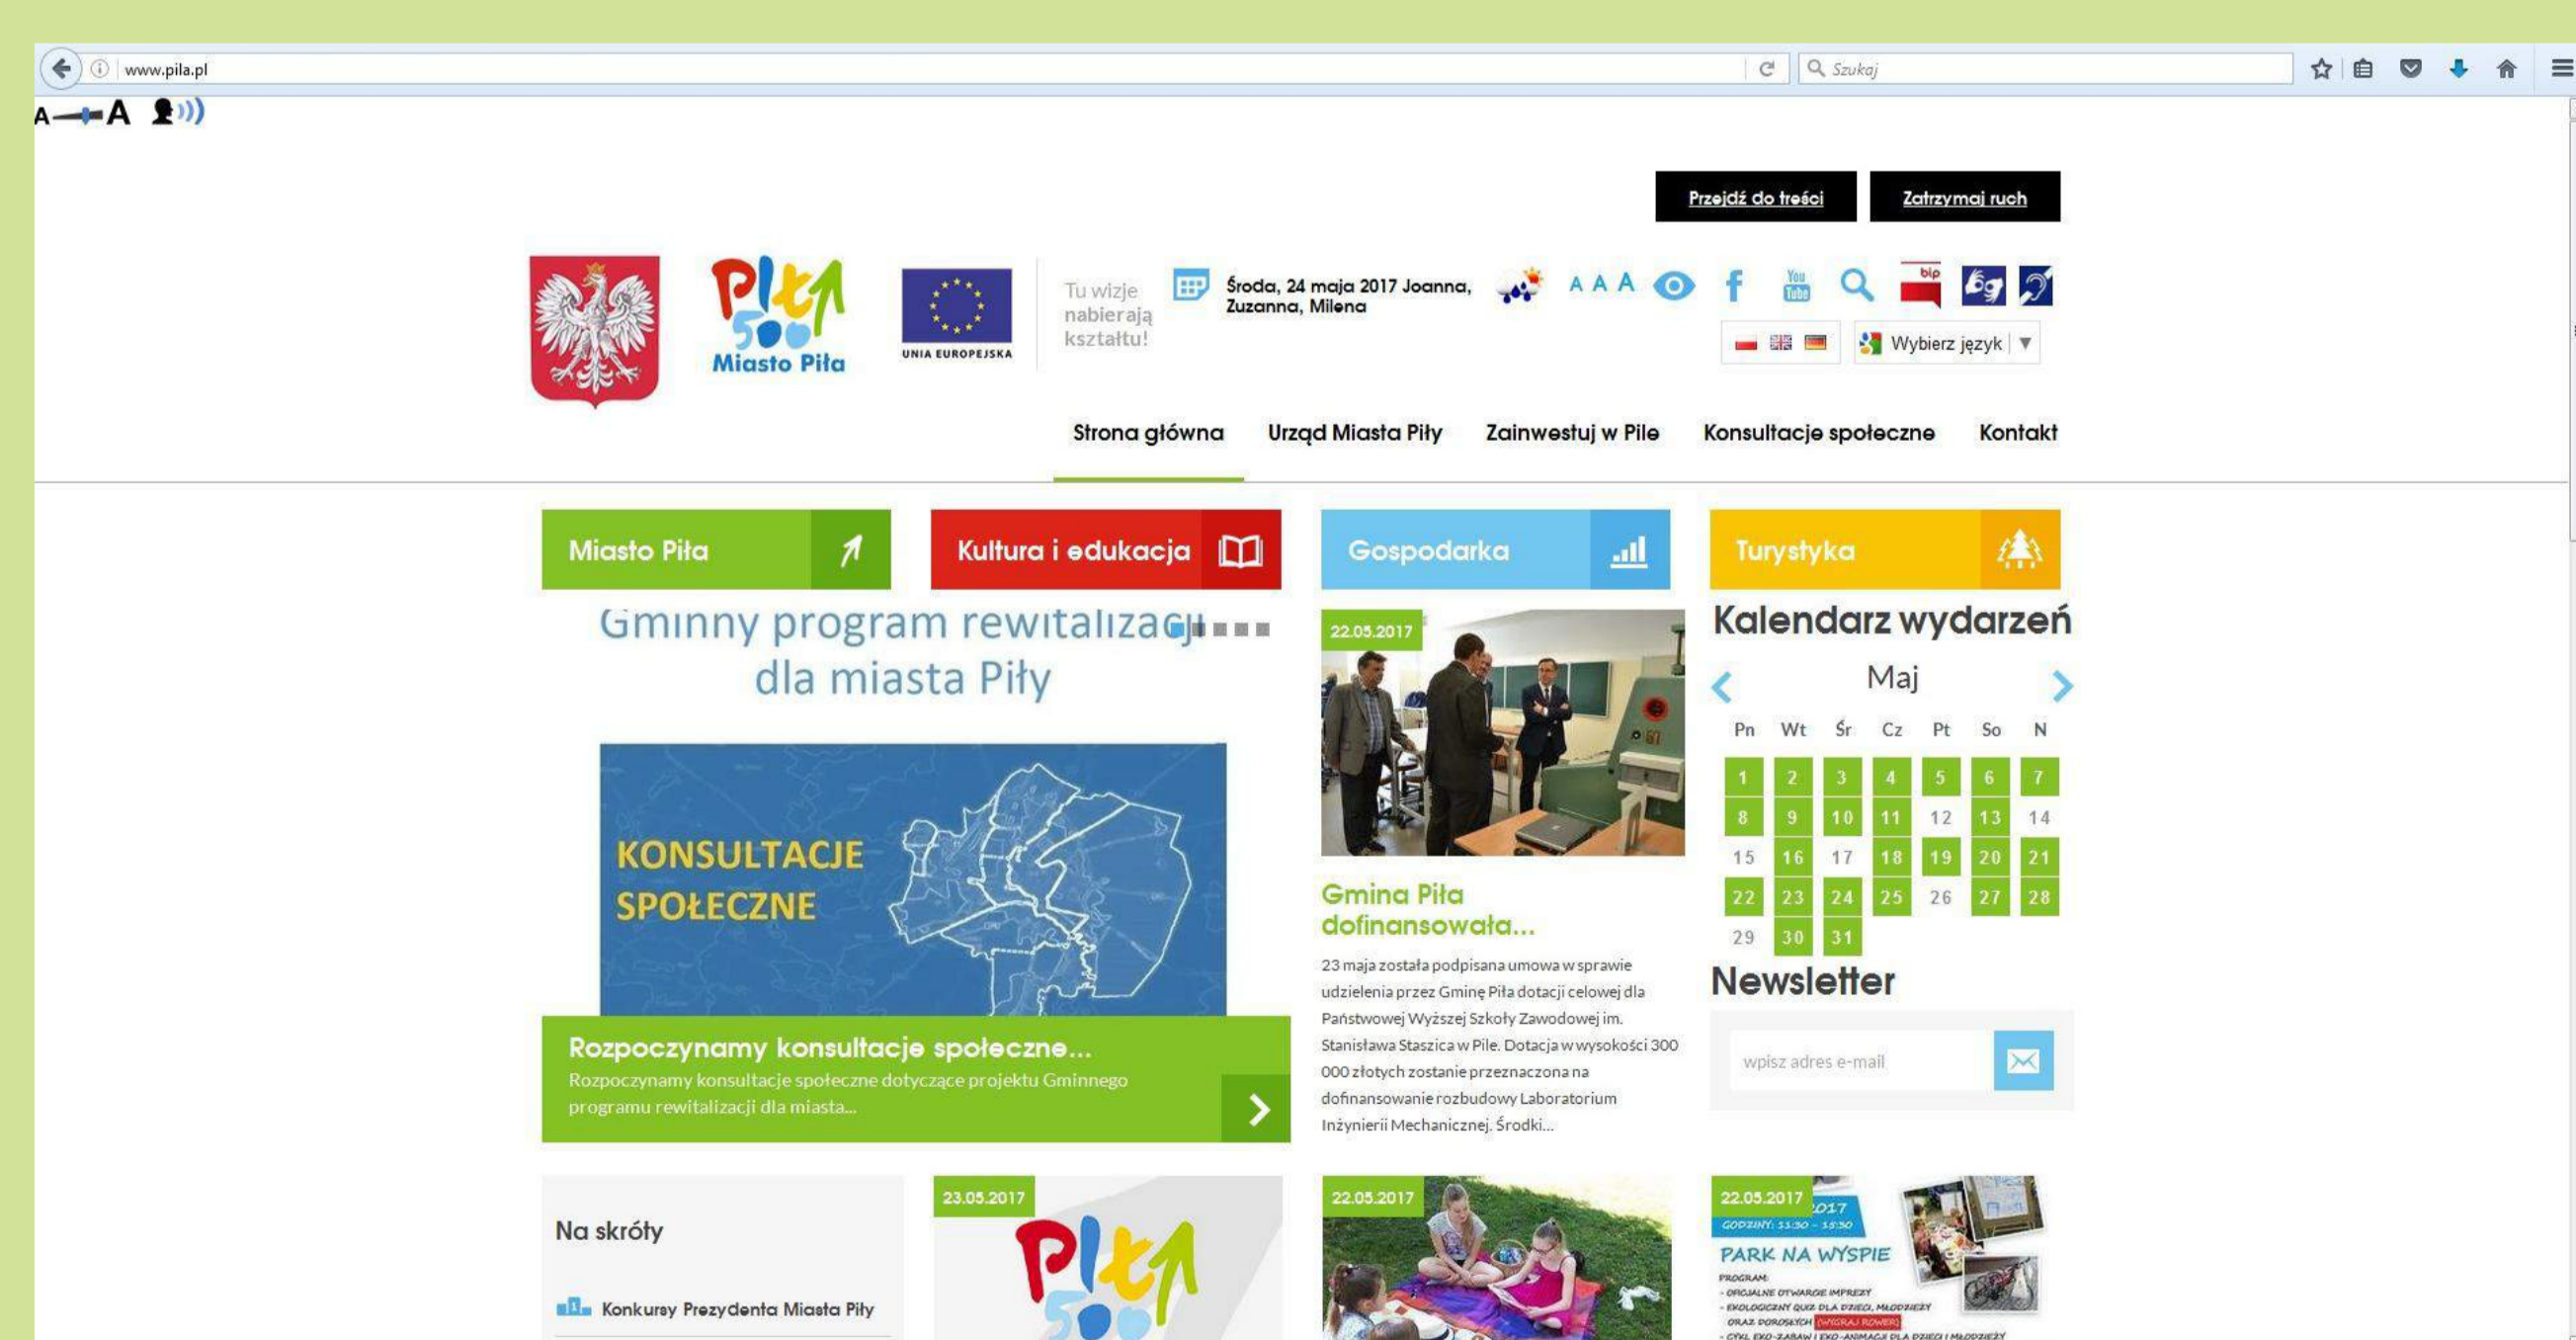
www.pila.pl

Szukaj

A A

Przejdź do treści

Zatrzymaj ruch

Piła 500 Miasto Piła

UNIA EUROPEJSKA

Tu wizje nabierają kształtu!

Środa, 24 maja 2017 Joanna, Zuzanna, Milena

A A A

bip

Wybierz język

Strona główna | Urząd Miasta Piły | Zainwestuj w Pile | Konsultacje społeczne | Kontakt

Miasto Piła

Kultura i edukacja

Gospodarka

Turystyka

Gminny program rewitalizacji dla miasta Piły

KONSULTACJE SPOŁECZNE

Rozpoczynamy konsultacje społeczne...
Rozpoczynamy konsultacje społeczne dotyczące projektu Gminnego programu rewitalizacji dla miasta...

22.05.2017

Gmina Piła dofinansowała...

23 maja została podpisana umowa w sprawie udzielenia przez Gminę Piła dotacji celowej dla Państwowej Wyższej Szkoły Zawodowej im. Stanisława Staszica w Pile. Dotacja w wysokości 300 000 złotych zostanie przeznaczona na dofinansowanie rozbudowy Laboratorium Inżynierii Mechanicznej. Środki...

Kalendarz wydarzeń

Maj

| Pn | Wt | Śr | Cz | Pt | So | N |
|---|---|---|---|---|---|---|
| 1 | 2 | 3 | 4 | 5 | 6 | 7 |
| 8 | 9 | 10 | 11 | 12 | 13 | 14 |
| 15 | 16 | 17 | 18 | 19 | 20 | 21 |
| 22 | 23 | 24 | 25 | 26 | 27 | 28 |
| 29 | 30 | 31 | | | | |

Newsletter

wpisz adres e-mail

Na skróty

Konkursy Prezydenta Miasta Piły

23.05.2017

22.05.2017

22.05.2017

2017

GODZINY: 11:30 - 15:30

PARK NA WYSPIE

PROGRAM:
- OFICJALNE OTWARCIE IMPREZY
- EKOLOGICZNY QUIZ DLA DZIECI, MŁODZIEŻY ORAZ DOROSŁYCH [WYGRAJ ROWER]
- CYKL EKO-ZABAW I EKO-ANIMACJI DLA DZIECI I MŁODZIEŻY